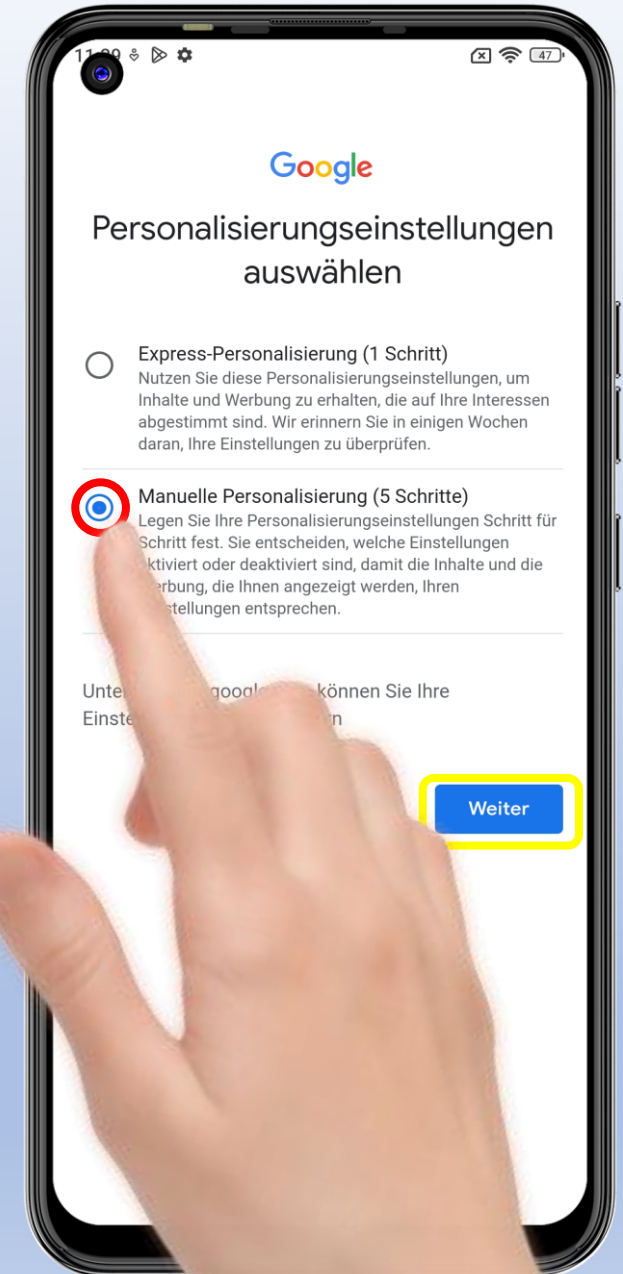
11:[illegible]

47

Google

Personalisierungseinstellungen auswählen

Express-Personalisierung (1 Schritt)
Nutzen Sie diese Personalisierungseinstellungen, um Inhalte und Werbung zu erhalten, die auf Ihre Interessen abgestimmt sind. Wir erinnern Sie in einigen Wochen daran, Ihre Einstellungen zu überprüfen.

Manuelle Personalisierung (5 Schritte)
Legen Sie Ihre Personalisierungseinstellungen Schritt für Schritt fest. Sie entscheiden, welche Einstellungen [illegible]ktiviert oder deaktiviert sind, damit die Inhalte und die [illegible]erbung, die Ihnen angezeigt werden, Ihren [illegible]stellungen entsprechen.

Unte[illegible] googl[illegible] können Sie Ihre Einste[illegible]n

Weiter